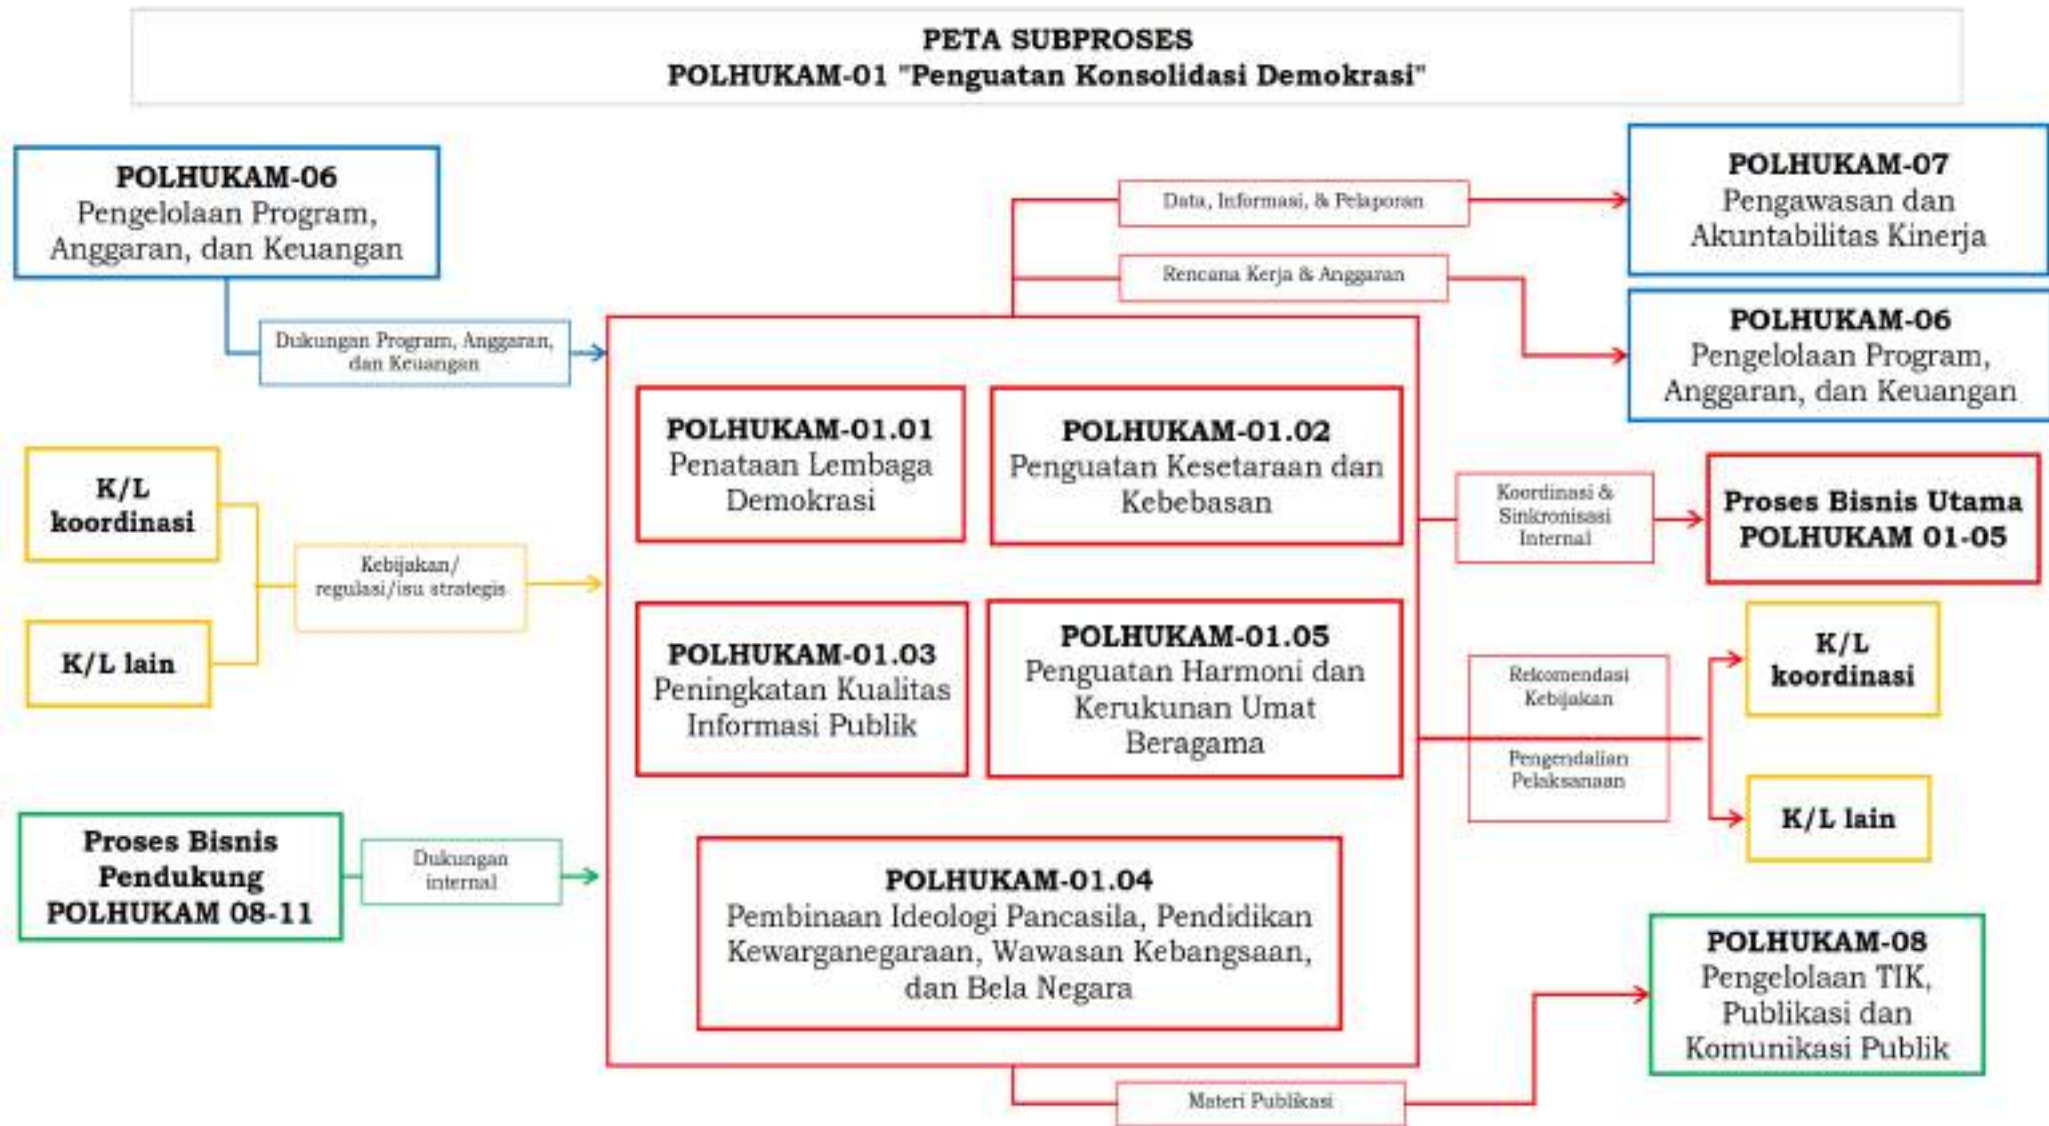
PETA SUBPROSES
POLHUKAM-01 "Penguatan Konsolidasi Demokrasi"

POLHUKAM-06
Pengelolaan Program, Anggaran, dan Keuangan

Dukungan Program, Anggaran, dan Keuangan

K/L koordinasi

K/L lain

Kebijakan/ regulasi/isu strategis

Proses Bisnis Pendukung POLHUKAM 08-11

Dukungan internal

Data, Informasi, & Pelaporan

Rencana Kerja & Anggaran

POLHUKAM-01.01
Penataan Lembaga Demokrasi

POLHUKAM-01.02
Penguatan Kesetaraan dan Kebebasan

POLHUKAM-01.03
Peningkatan Kualitas Informasi Publik

POLHUKAM-01.05
Penguatan Harmoni dan Kerukunan Umat Beragama

POLHUKAM-01.04
Pembinaan Ideologi Pancasila, Pendidikan Kewarganegaraan, Wawasan Kebangsaan, dan Bela Negara

Materi Publikasi

POLHUKAM-07
Pengawasan dan Akuntabilitas Kinerja

POLHUKAM-06
Pengelolaan Program, Anggaran, dan Keuangan

Koordinasi & Sinkronisasi Internal

Proses Bisnis Utama POLHUKAM 01-05

Rekomendasi Kebijakan

Pengendalian Pelaksanaan

K/L koordinasi

K/L lain

POLHUKAM-08
Pengelolaan TIK, Publikasi dan Komunikasi Publik